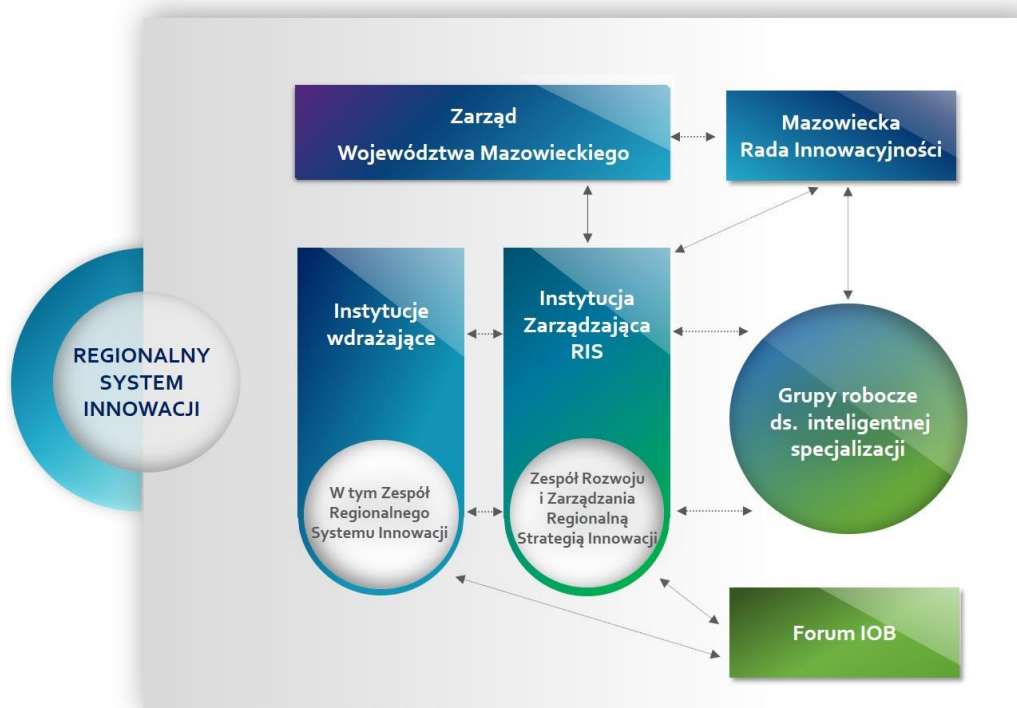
REGIONALNY SYSTEM INNOWACJI

Zarząd Województwa Mazowieckiego

Mazowiecka Rada Innowacyjności

Instytucje wdrażające

W tym Zespół Regionalnego Systemu Innowacji

Instytucja Zarządzająca RIS

Zespół Rozwoju i Zarządzania Regionalną Strategią Innowacji

Grupy robocze ds. inteligentnej specjalizacji

Forum IOB